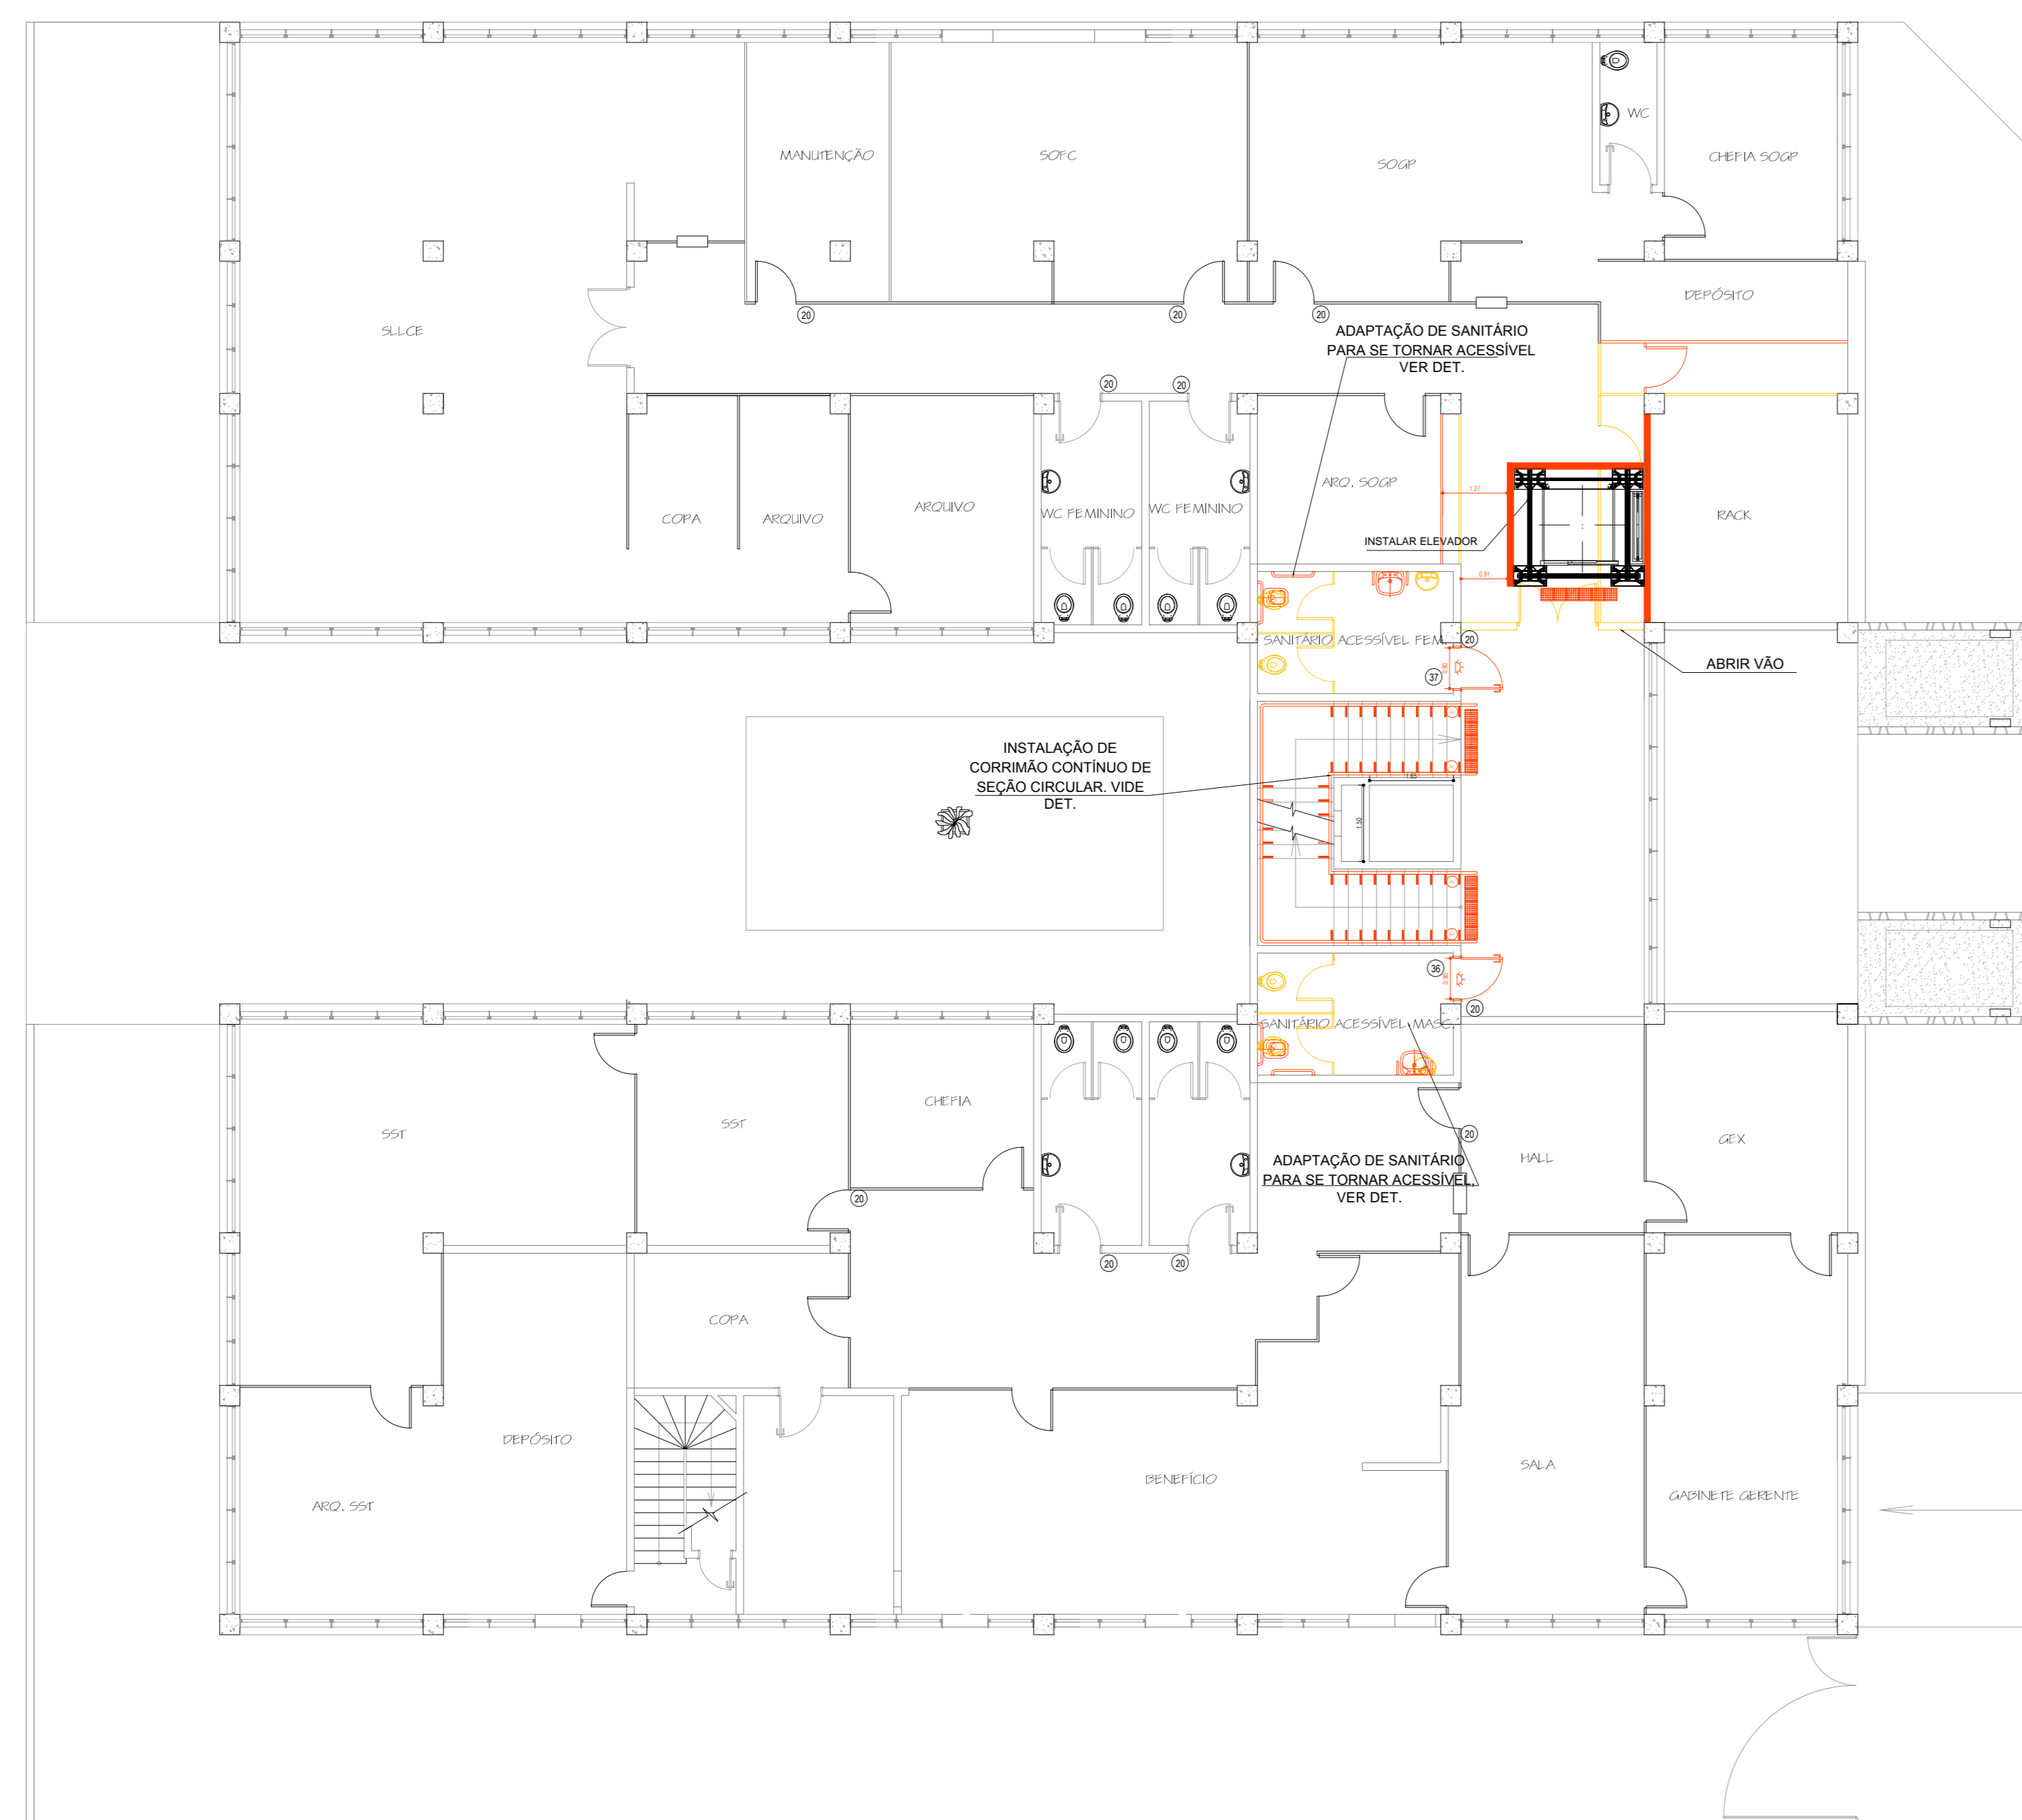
MANUTENÇÃO

SOFC

SOGP

WC

CHEFIA SOGP

DEPÓSITO

SLLCE

20

20

20

ADAPTAÇÃO DE SANITÁRIO PARA SE TORNAR ACESSÍVEL VER DET.

20

20

COPA

ARQUIVO

ARQUIVO

WC FEMININO

WC FEMININO

ARQ. SOGP

1.37

INSTALAR ELEVADOR

0.91

RACK

SANITÁRIO ACESSÍVEL FEM.

20

37

ABRIR VÃO

INSTALAÇÃO DE CORRIMÃO CONTÍNUO DE SEÇÃO CIRCULAR. VIDE DET.

1.50

1.50

36

20

SANITÁRIO ACESSÍVEL MASC.

SST

SST

CHEFIA

20

ADAPTAÇÃO DE SANITÁRIO PARA SE TORNAR ACESSÍVEL. VER DET.

HALL

GEX

20

20

20

COPA

DEPÓSITO

ARQ. SST

BENEFÍCIO

SALA

GABINETE GERENTE